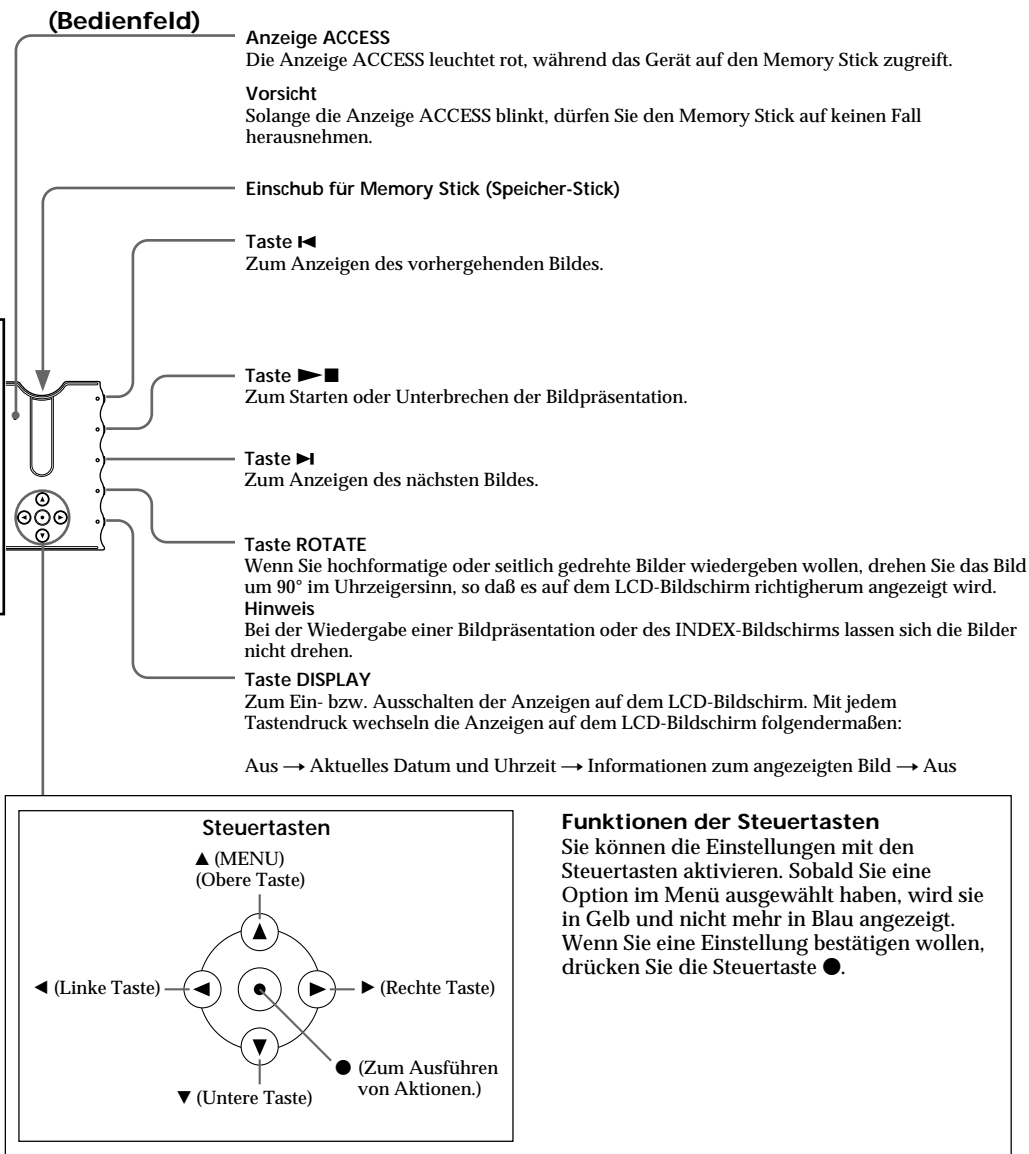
(Bedienfeld)

Anzeige ACCESS
Die Anzeige ACCESS leuchtet rot, während das Gerät auf den Memory Stick zugreift.

Vorsicht
Solange die Anzeige ACCESS blinkt, dürfen Sie den Memory Stick auf keinen Fall herausnehmen.

Einschub für Memory Stick (Speicher-Stick)

Taste ⏮
Zum Anzeigen des vorhergehenden Bildes.

Taste ►■
Zum Starten oder Unterbrechen der Bildpräsentation.

Taste ⏭
Zum Anzeigen des nächsten Bildes.

Taste ROTATE
Wenn Sie hochformatige oder seitlich gedrehte Bilder wiedergeben wollen, drehen Sie das Bild um 90° im Uhrzeigersinn, so daß es auf dem LCD-Bildschirm richtigherum angezeigt wird.
Hinweis
Bei der Wiedergabe einer Bildpräsentation oder des INDEX-Bildschirms lassen sich die Bilder nicht drehen.

Taste DISPLAY
Zum Ein- bzw. Ausschalten der Anzeigen auf dem LCD-Bildschirm. Mit jedem Tastendruck wechseln die Anzeigen auf dem LCD-Bildschirm folgendermaßen:

Aus → Aktuelles Datum und Uhrzeit → Informationen zum angezeigten Bild → Aus

Steuertasten
▲ (MENU)
(Obere Taste)
◄ (Linke Taste)
► (Rechte Taste)
▼ (Untere Taste)
● (Zum Ausführen von Aktionen.)

Funktionen der Steuertasten
Sie können die Einstellungen mit den Steuertasten aktivieren. Sobald Sie eine Option im Menü ausgewählt haben, wird sie in Gelb und nicht mehr in Blau angezeigt. Wenn Sie eine Einstellung bestätigen wollen, drücken Sie die Steuertaste ●.